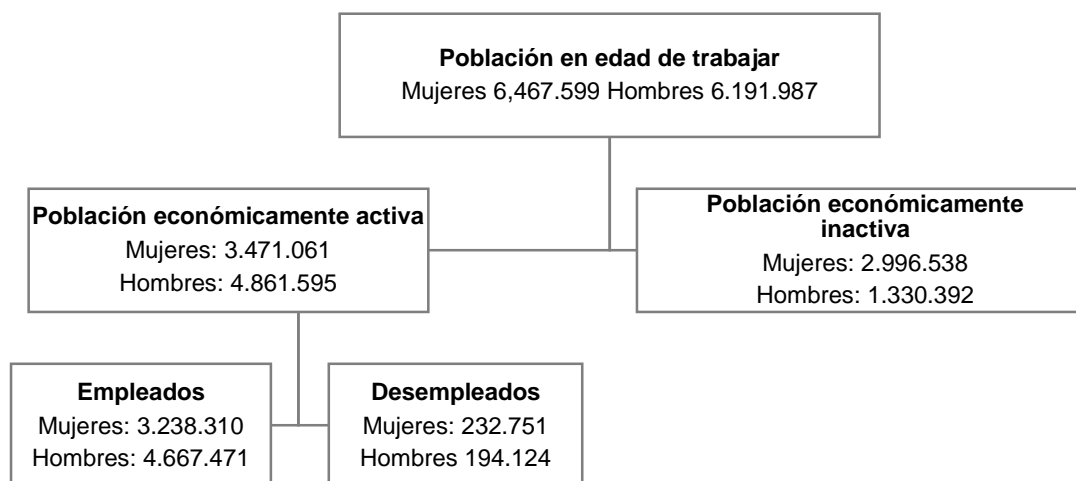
Población en edad de trabajar
Mujeres 6,467.599 Hombres 6.191.987

Población económicamente activa
Mujeres: 3.471.061
Hombres: 4.861.595

Población económicamente inactiva
Mujeres: 2.996.538
Hombres: 1.330.392

Empleados
Mujeres: 3.238.310
Hombres: 4.667.471

Desempleados
Mujeres: 232.751
Hombres 194.124